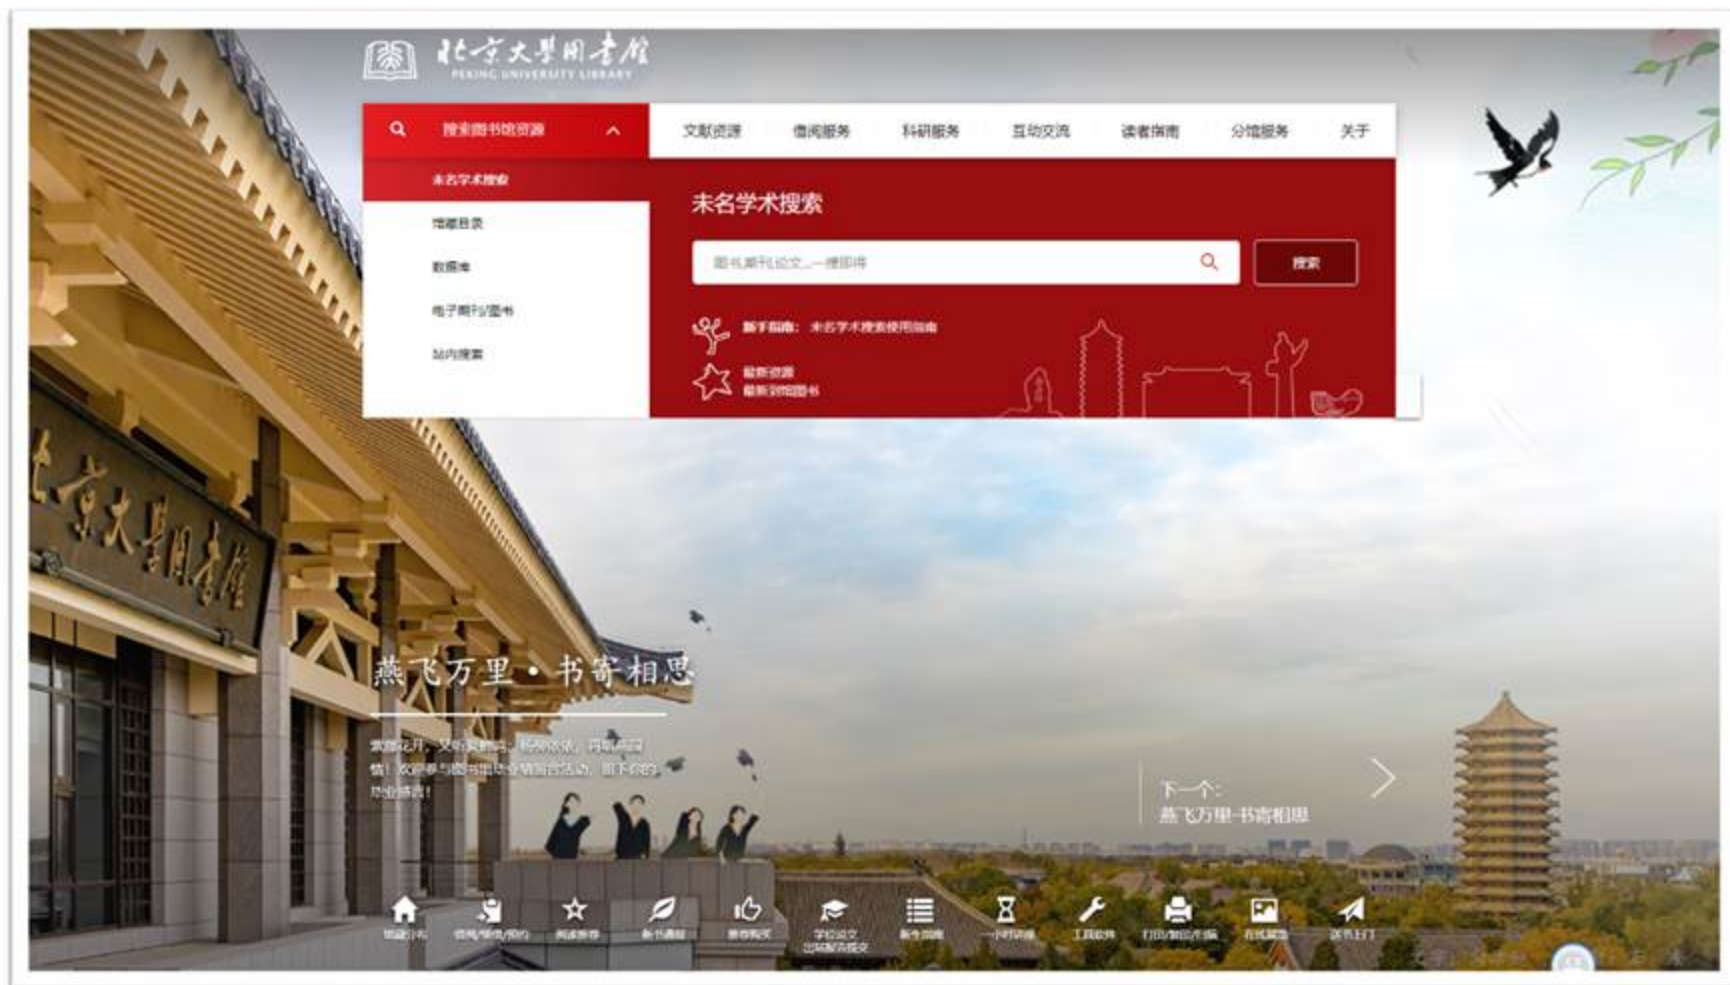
北京大學圖書館
PEKING UNIVERSITY LIBRARY

搜索图书馆资源

文献资源 借阅服务 科研服务 互动交流 读者指南 分馆服务 关于

未名学术搜索
馆藏目录
数据库
电子期刊/图书
站内搜索

未名学术搜索

图书期刊论文...一搜即得

搜索

新手指南：未名学术搜索使用指南

最新资源
最新到馆图书

燕飞万里・书寄相思

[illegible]

下一个：
燕飞万里·书寄相思

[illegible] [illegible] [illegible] 新书通报 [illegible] 学位论文 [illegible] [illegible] 工具软件 打印/复印/扫描 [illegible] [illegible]